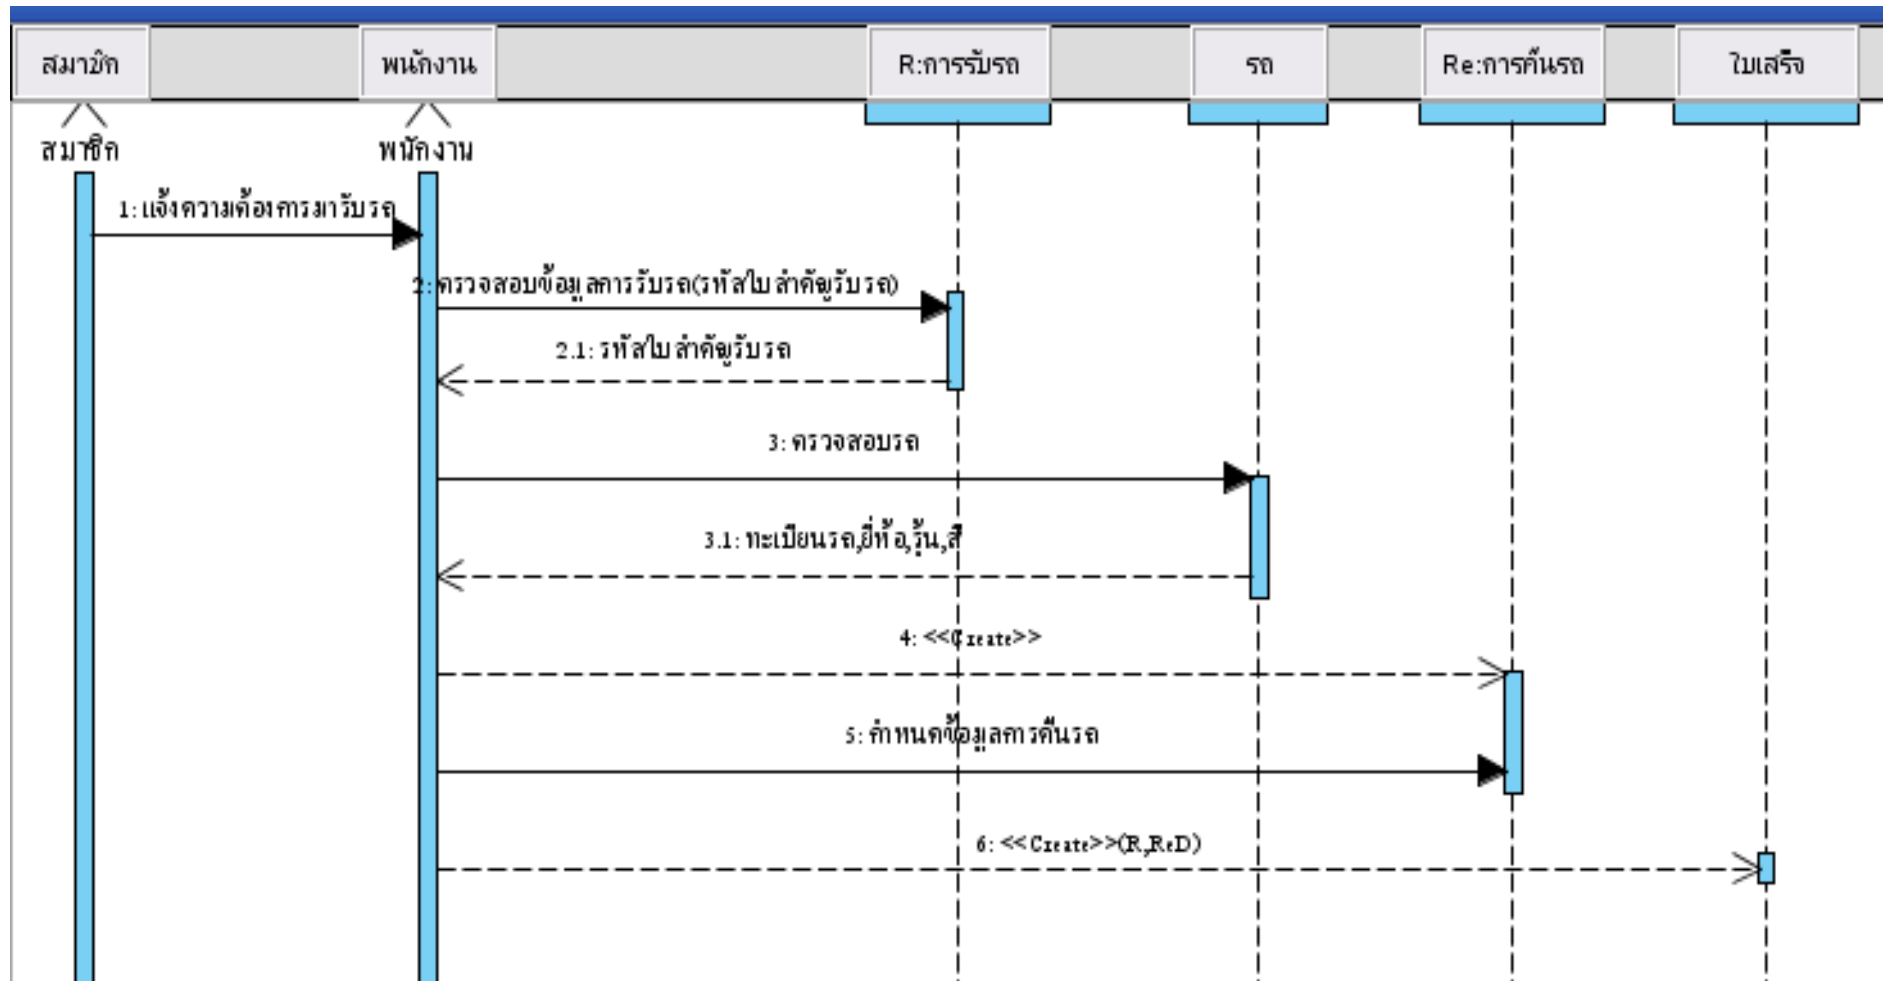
สมาชิก

พนักงาน

R:การรับรถ

รถ

Re:การคืนรถ

ใบเสร็จ

สมาชิก

พนักงาน

1: แจ้งความต้องการมารับรถ

2: ตรวจสอบข้อมูลการรับรถ(รหัสใบลำดับรับรถ)

2.1: รหัสใบลำดับรับรถ

3: ตรวจสอบรถ

3.1: ทะเบียนรถ,ยี่ห้อ,รุ่น,สี

4: <<Create>>

5: กำหนดข้อมูลการคืนรถ

6: <<Create>>(R,ReD)